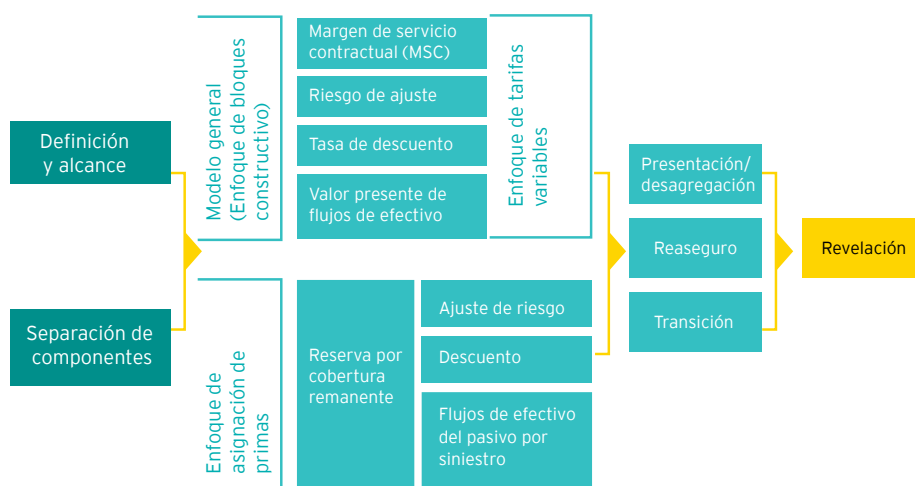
Definición y alcance

Separación de componentes

Modelo general (Enfoque de bloques constructivo)

Margen de servicio contractual (MSC)

Riesgo de ajuste

Tasa de descuento

Valor presente de flujos de efectivo

Enfoque de tarifas variables

Enfoque de asignación de primas

Reserva por cobertura remanente

Ajuste de riesgo

Descuento

Flujos de efectivo del pasivo por siniestro

Presentación/ desagregación

Reaseguro

Transición

Revelación